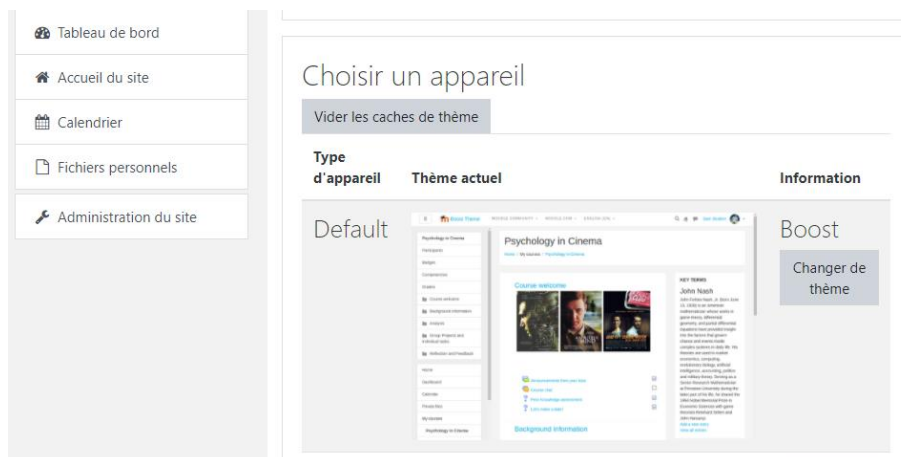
Tableau de bord
Accueil du site
Calendrier
Fichiers personnels
Administration du site

Choisir un appareil

Vider les caches de thème

| Type d'appareil | Thème actuel | Information |
|---|---|---|
| Default | Boost Theme Psychology in Cinema Course welcome Background information KEY TERMS John Nash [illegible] | Boost Changer de thème |